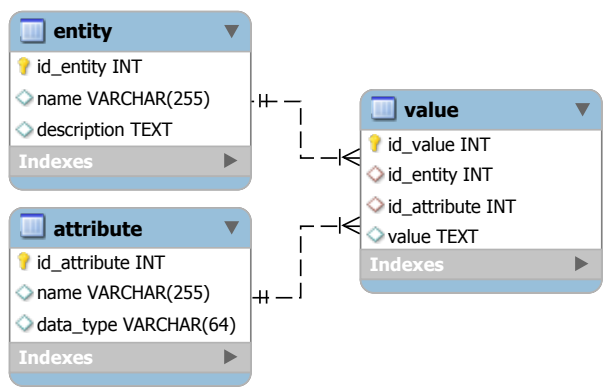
entity
id_entity INT
name VARCHAR(255)
description TEXT
Indexes

attribute
id_attribute INT
name VARCHAR(255)
data_type VARCHAR(64)
Indexes

value
id_value INT
id_entity INT
id_attribute INT
value TEXT
Indexes